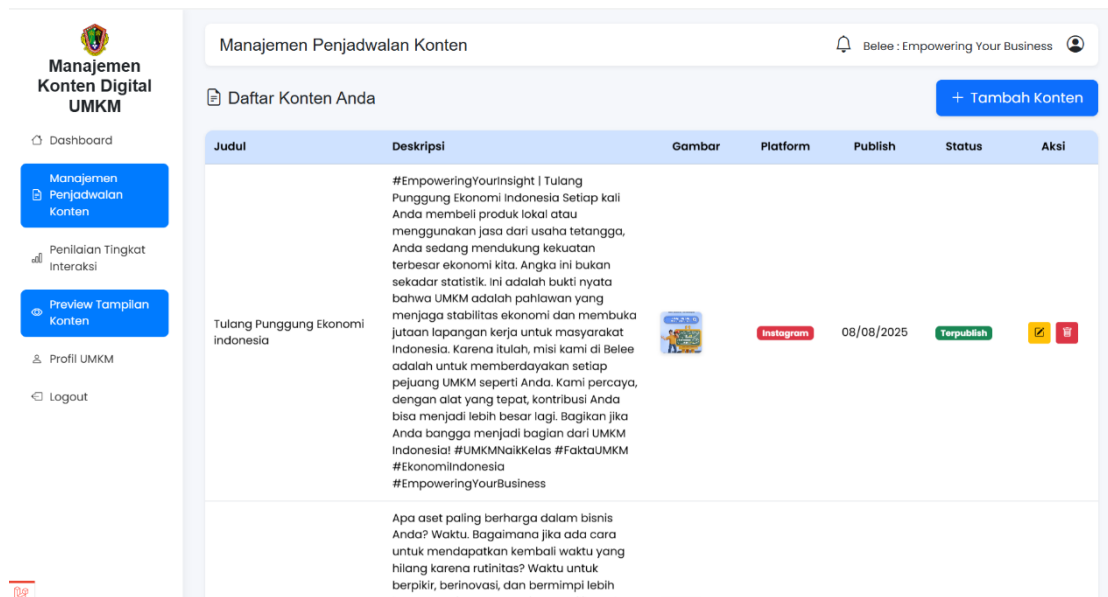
Manajemen Konten Digital UMKM

Dashboard

Manajemen Penjadwalan Konten

Penilaian Tingkat Interaksi

Preview Tampilan Konten

Profil UMKM

Logout

Manajemen Penjadwalan Konten

Belee : Empowering Your Business

Daftar Konten Anda

+ Tambah Konten

| Judul | Deskripsi | Gambar | Platform | Publish | Status | Aksi |
|---|---|---|---|---|---|---|
| Tulang Punggung Ekonomi indonesia | #EmpoweringYourInsight \| Tulang Punggung Ekonomi Indonesia Setiap kali Anda membeli produk lokal atau menggunakan jasa dari usaha tetangga, Anda sedang mendukung kekuatan terbesar ekonomi kita. Angka ini bukan sekadar statistik. Ini adalah bukti nyata bahwa UMKM adalah pahlawan yang menjaga stabilitas ekonomi dan membuka jutaan lapangan kerja untuk masyarakat Indonesia. Karena itulah, misi kami di Belee adalah untuk memberdayakan setiap pejuang UMKM seperti Anda. Kami percaya, dengan alat yang tepat, kontribusi Anda bisa menjadi lebih besar lagi. Bagikan jika Anda bangga menjadi bagian dari UMKM Indonesia! #UMKMNaikKelas #FaktaUMKM #EkonomiIndonesia #EmpoweringYourBusiness | | Instagram | 08/08/2025 | Terpublish | |
| | Apa aset paling berharga dalam bisnis Anda? Waktu. Bagaimana jika ada cara untuk mendapatkan kembali waktu yang hilang karena rutinitas? Waktu untuk berpikir, berinovasi, dan bermimpi lebih | | | | | |